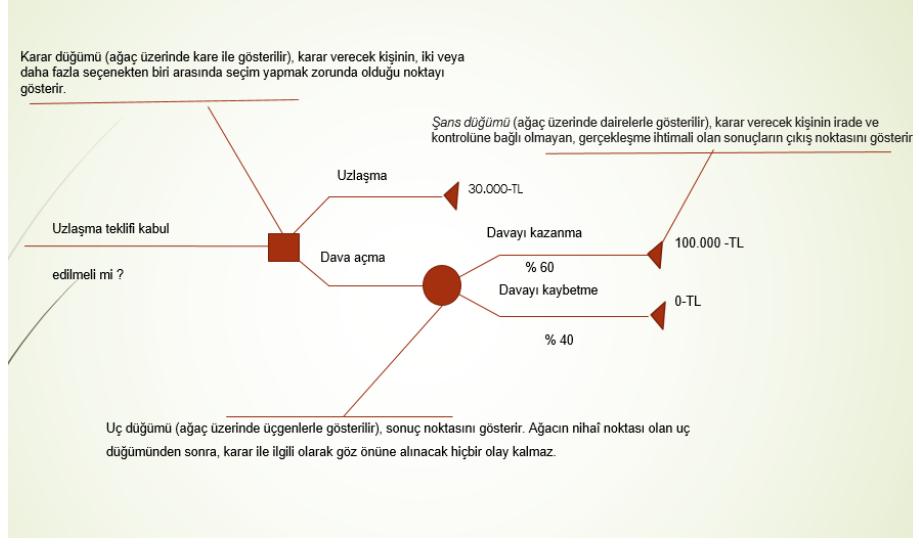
Karar düğümü (ağaç üzerinde kare ile gösterilir), karar verecek kişinin, iki veya daha fazla seçenekten biri arasında seçim yapmak zorunda olduğu noktayı gösterir.

Şans düğümü (ağaç üzerinde dairelerle gösterilir), karar verecek kişinin irade ve kontrolüne bağlı olmayan, gerçekleşme ihtimali olan sonuçların çıkış noktasını gösterir

Uzlaşma

30.000-TL

Uzlaşma teklifi kabul

edilmeli mi ?

Dava açma

Davayı kazanma

100.000 -TL

% 60

Davayı kaybetme

0-TL

% 40

Uç düğümü (ağaç üzerinde üçgenlerle gösterilir), sonuç noktasını gösterir. Ağacın nihaî noktası olan uç düğümünden sonra, karar ile ilgili olarak göz önüne alınacak hiçbir olay kalmaz.